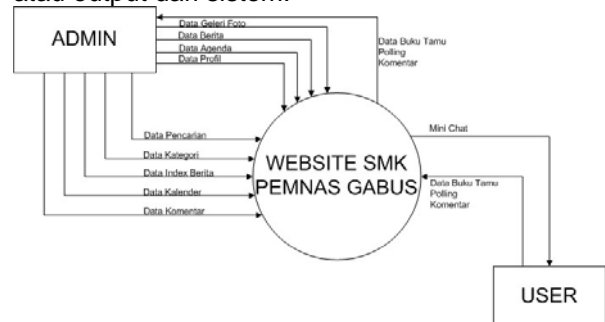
atau output dari sistem.

ADMIN

Data Galeri Foto
Data Berita
Data Agenda
Data Profil

Data Buku Tamu
Polling
Komentar

Data Pencarian
Data Kategori
Data Index Berita
Data Kalender
Data Komentar

WEBSITE SMK PEMNAS GABUS

Mini Chat

Data Buku Tamu
Polling
Komentar

USER